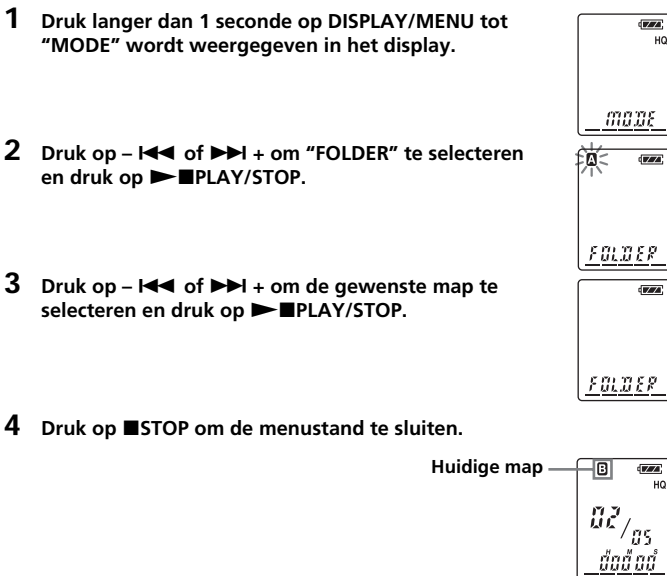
**1** Druk langer dan 1 seconde op DISPLAY/MENU tot "MODE" wordt weergegeven in het display.

HQ

MODE

**2** Druk op – ⏮ of ⏭ + om "FOLDER" te selecteren en druk op ►■PLAY/STOP.

A

FOLDER

**3** Druk op – ⏮ of ⏭ + om de gewenste map te selecteren en druk op ►■PLAY/STOP.

FOLDER

**4** Druk op ■STOP om de menustand te sluiten.

Huidige map

B

HQ

02/05

H M S

00:00